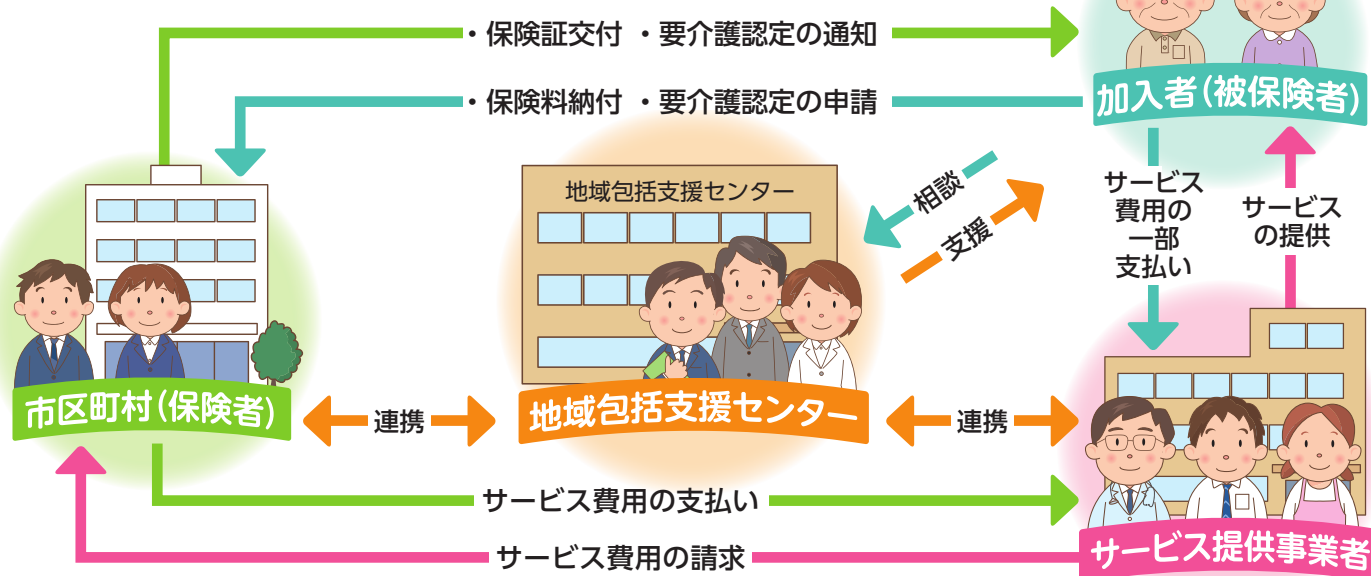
・保険証交付 ・要介護認定の通知

・保険料納付 ・要介護認定の申請

加入者(被保険者)

地域包括支援センター

相談

支援

サービス費用の一部支払い

サービスの提供

市区町村(保険者)

連携

地域包括支援センター

連携

サービス費用の支払い

サービス費用の請求

サービス提供事業者